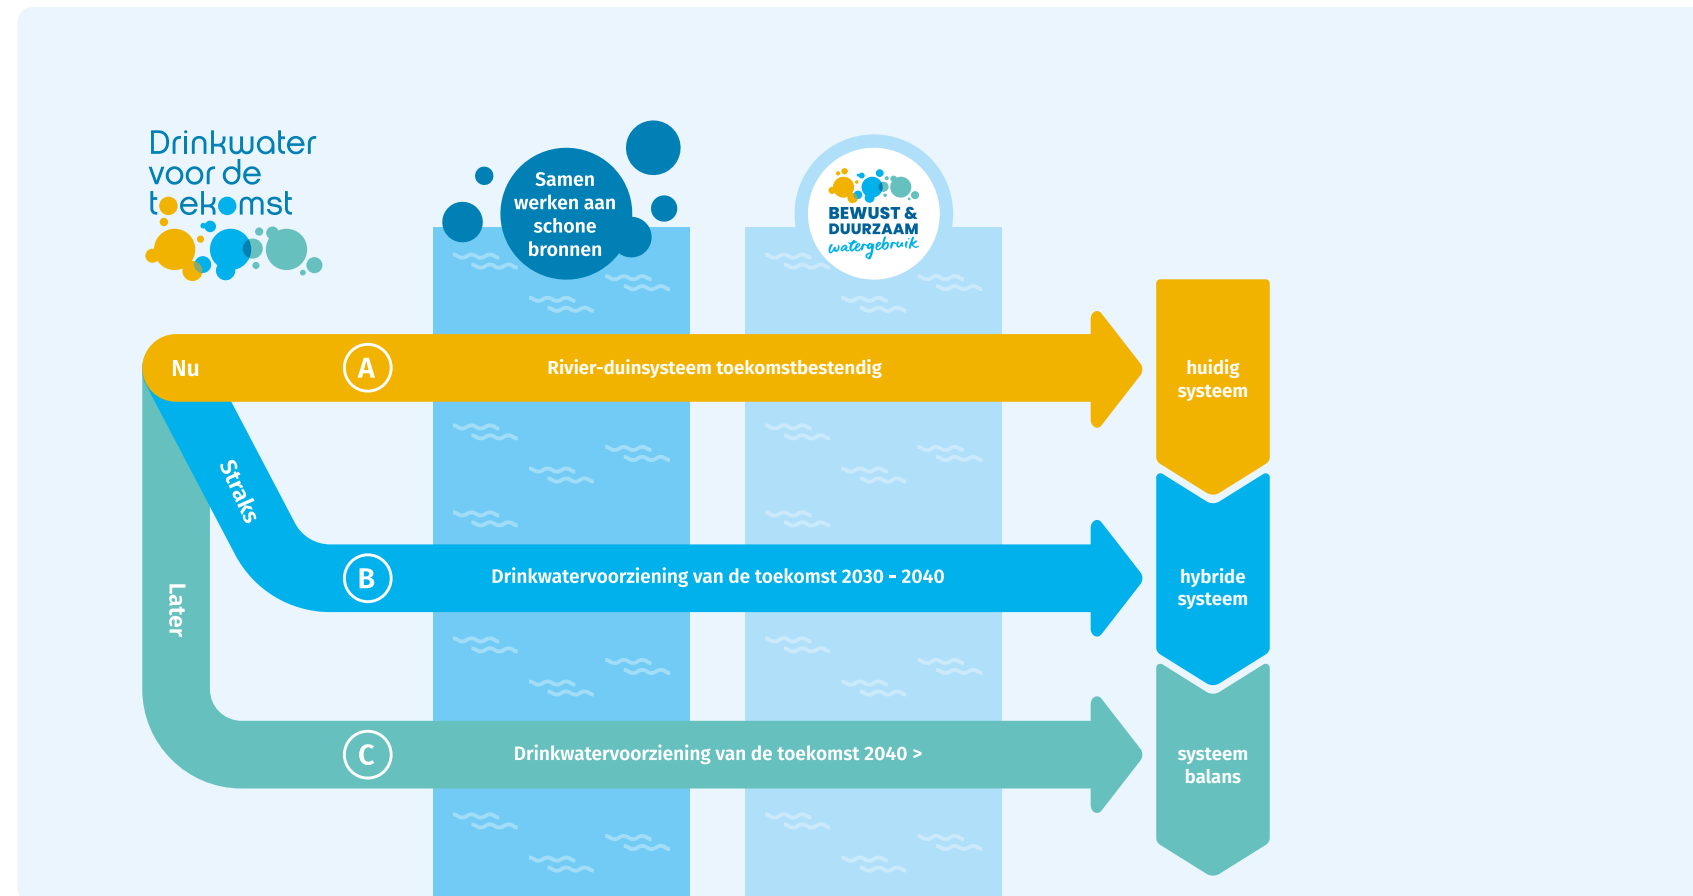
Drinkwater voor de toekomst

Samen werken aan schone bronnen

BEWUST & DUURZAAM watergebruik

Nu

A

Rivier-duinsysteem toekomstbestendig

huidig systeem

Straks

B

Drinkwatervoorziening van de toekomst 2030 - 2040

hybride systeem

Later

C

Drinkwatervoorziening van de toekomst 2040 >

systeem balans